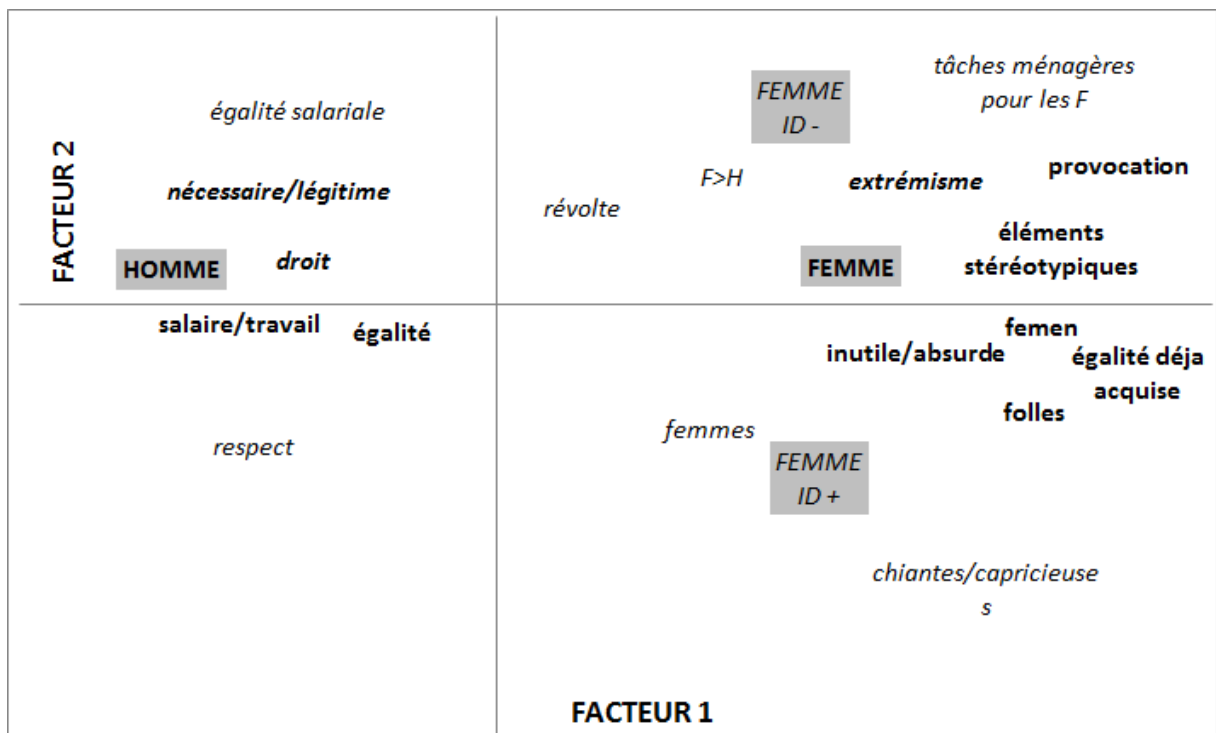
FACTEUR 2

égalité salariale

nécessaire/légitime

HOMME

droit

FEMME ID -

tâches ménagères pour les F

F>H

extrémisme

provocation

révolte

éléments stéréotypiques

FEMME

salaire/travail

égalité

femen

inutile/absurde

égalité déja acquise

folles

respect

femmes

FEMME ID +

chiantes/capricieuse s

FACTEUR 1